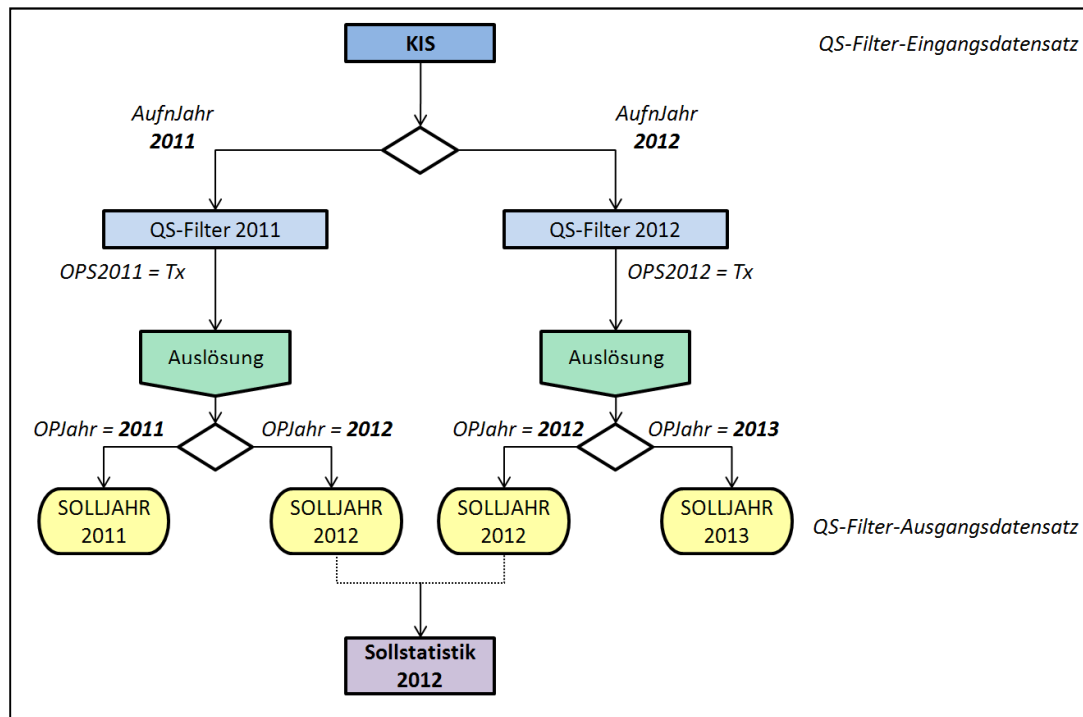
KIS

QS-Filter-Eingangsdatensatz

AufnJahr **2011**

AufnJahr **2012**

QS-Filter 2011

QS-Filter 2012

OPS2011 = Tx

OPS2012 = Tx

Auslösung

Auslösung

OPJahr = **2011**

OPJahr = **2012**

OPJahr = **2012**

OPJahr = **2013**

SOLLJAHR 2011

SOLLJAHR 2012

SOLLJAHR 2012

SOLLJAHR 2013

QS-Filter-Ausgangsdatensatz

Sollstatistik 2012